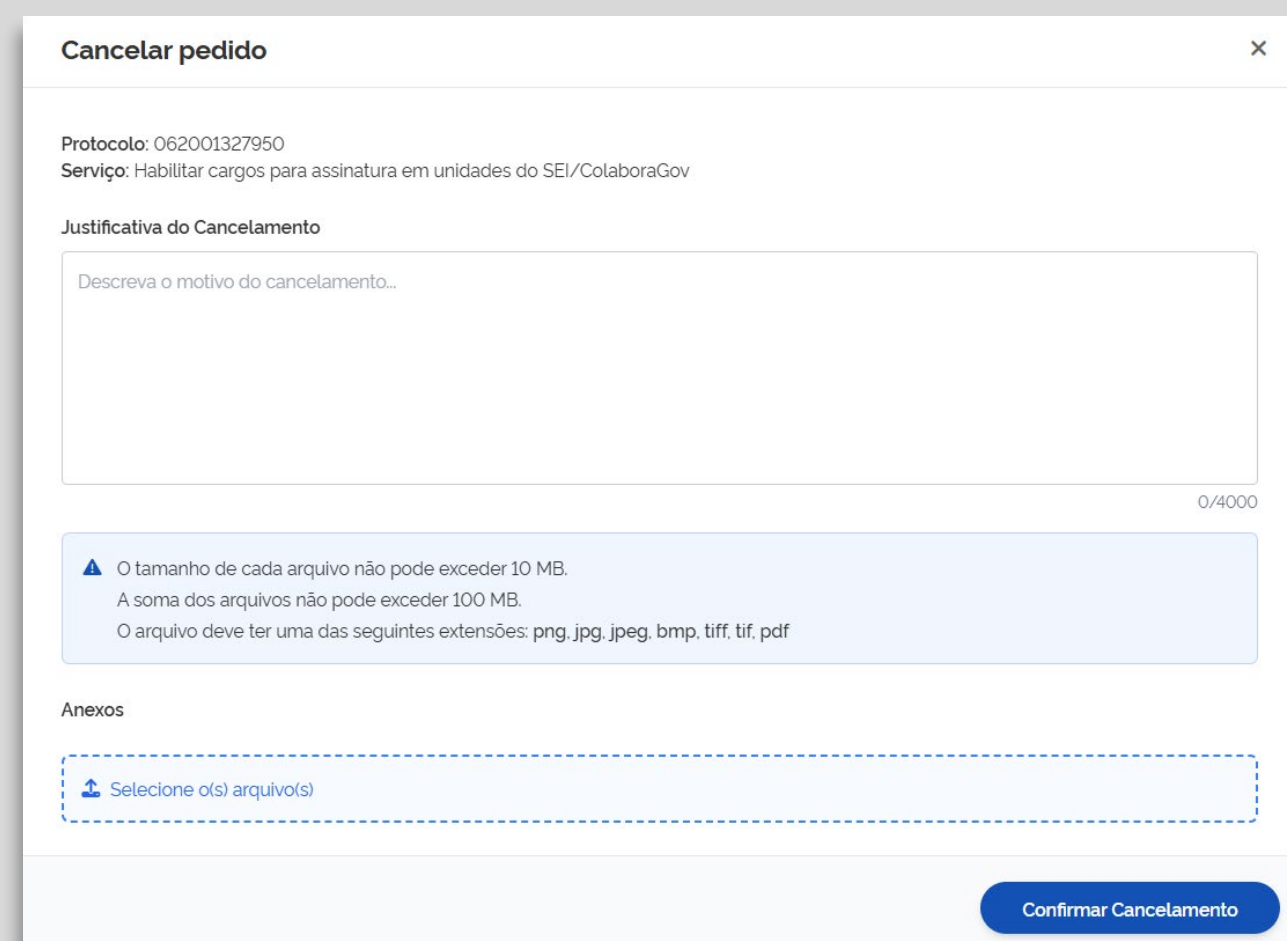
Cancelar pedido

×

Protocolo: 062001327950
Serviço: Habilitar cargos para assinatura em unidades do SEI/ColaboraGov

Justificativa do Cancelamento

Descreva o motivo do cancelamento...

0/4000

O tamanho de cada arquivo não pode exceder 10 MB.
A soma dos arquivos não pode exceder 100 MB.
O arquivo deve ter uma das seguintes extensões: png, jpg, jpeg, bmp, tiff, tif, pdf

Anexos

Selecione o(s) arquivo(s)

Confirmar Cancelamento